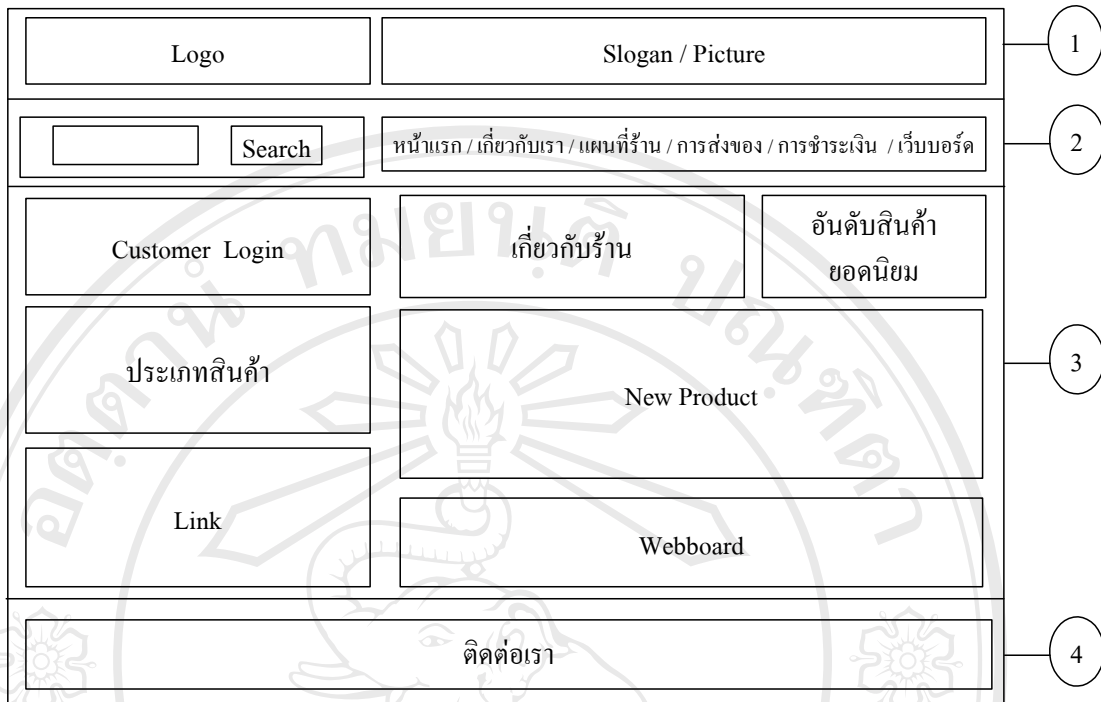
Logo

Slogan / Picture

1

Search

หน้าแรก / เกี่ยวกับเรา / แผนที่ร้าน / การส่งของ / การชำระเงิน / เว็บบอร์ด

2

Customer Login

เกี่ยวกับร้าน

อันดับสินค้ายอดนิยม

ประเภทสินค้า

New Product

3

Link

Webboard

ติดต่อเรา

4